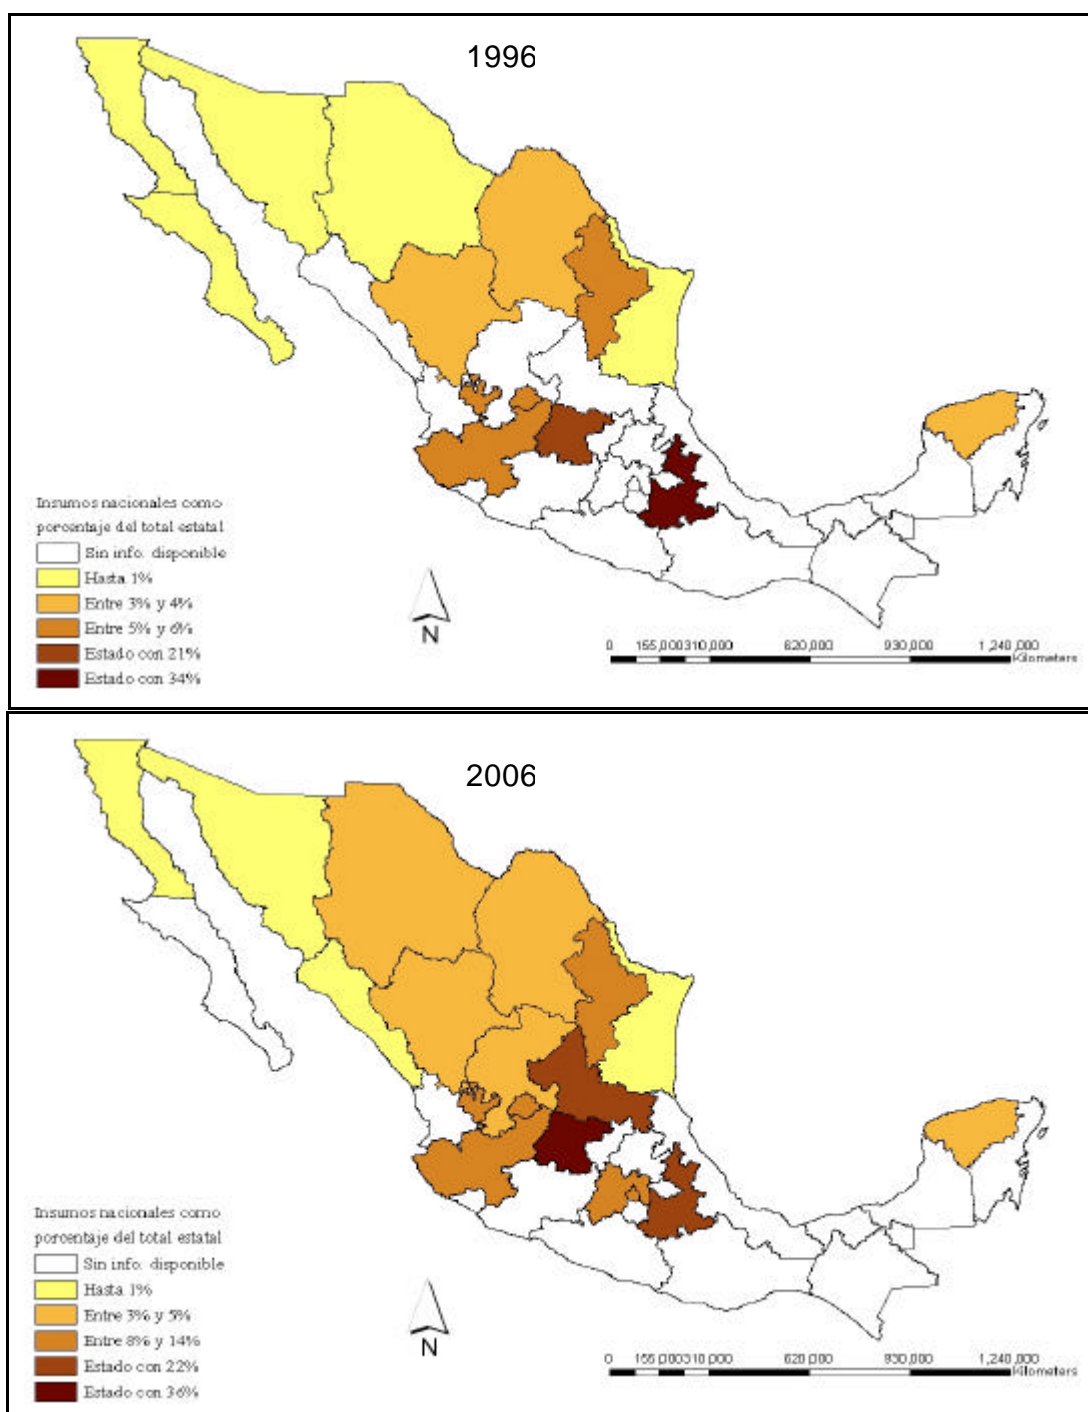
1996

Insumos nacionales como porcentaje del total estatal
Sin info. disponible
Hasta 1%
Entre 3% y 4%
Entre 5% y 6%
Estado con 21%
Estado con 34%

N

0 155,000 310,000 620,000 930,000 1,240,000 Kilometers

2006

Insumos nacionales como porcentaje del total estatal
Sin info. disponible
Hasta 1%
Entre 3% y 5%
Entre 8% y 14%
Estado con 22%
Estado con 36%

N

0 155,000 310,000 620,000 930,000 1,240,000 Kilometers